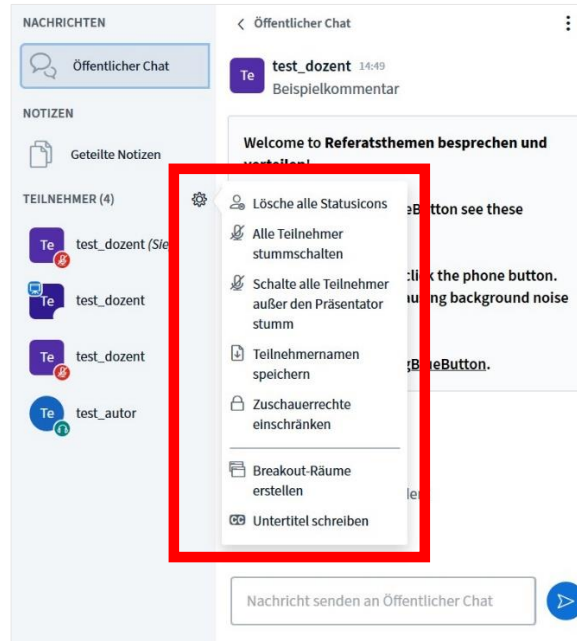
NACHRICHTEN

Öffentlicher Chat

NOTIZEN

Geteilte Notizen

TEILNEHMER (4)

Te test_dozent (Sie

Te test_dozent

Te test_dozent

Te test_autor

< Öffentlicher Chat

Te test_dozent 14:49
Beispielkommentar

Welcome to Referatsthemen besprechen und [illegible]

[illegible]eButton see these

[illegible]click the phone button. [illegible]ing background noise

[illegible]gBlueButton.

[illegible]le

Lösche alle Statusicons

Alle Teilnehmer stummschalten

Schalte alle Teilnehmer außer den Präsentator stumm

Teilnehmernamen speichern

Zuschauerrechte einschränken

Breakout-Räume erstellen

Untertitel schreiben

Nachricht senden an Öffentlicher Chat